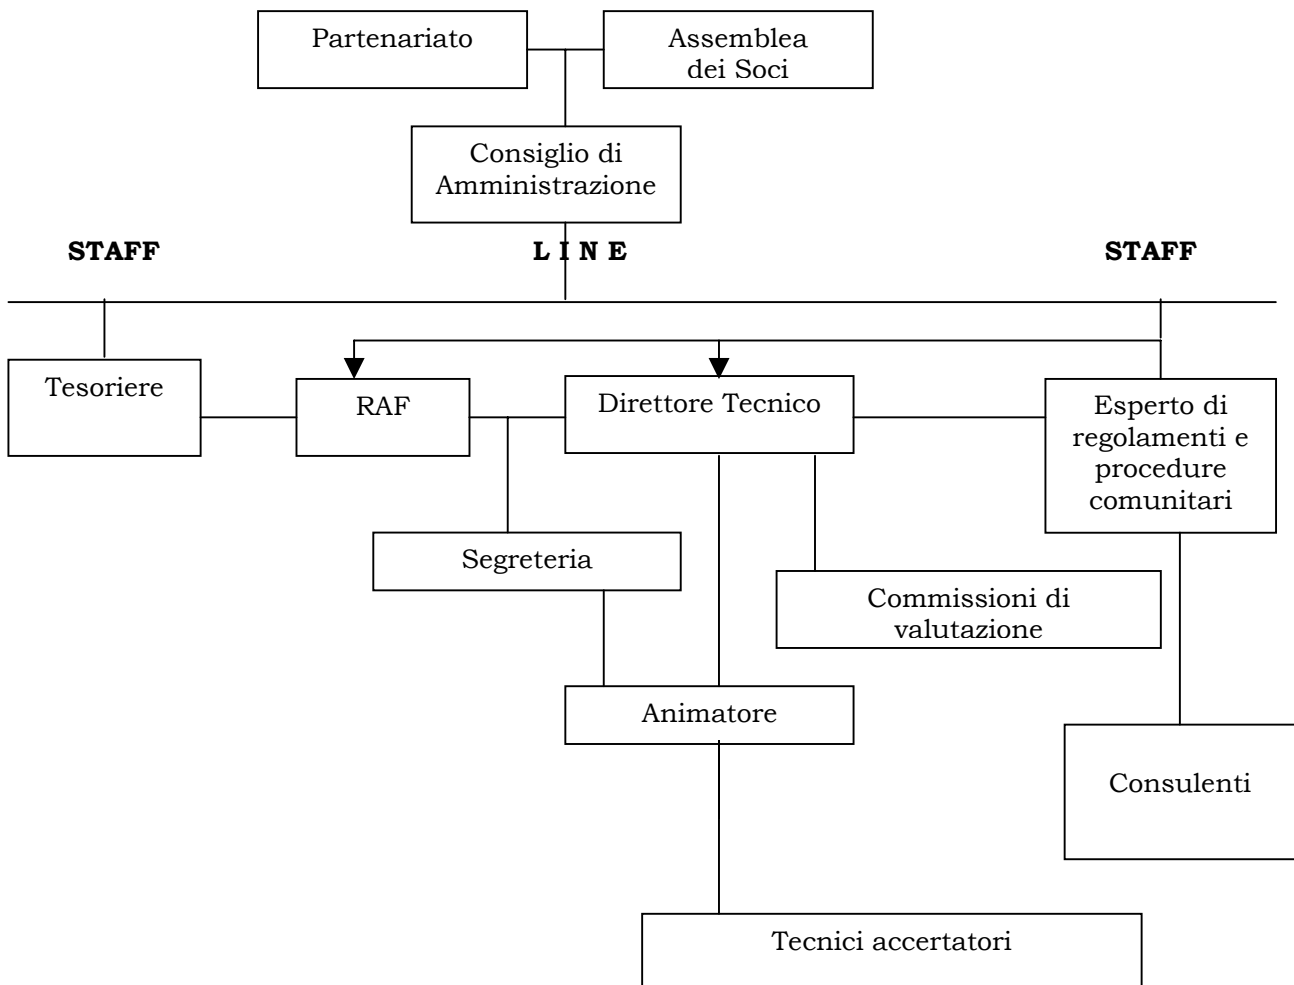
Partenariato

Assemblea dei Soci

Consiglio di Amministrazione

**STAFF**

**L I N E**

**STAFF**

Tesoriere

RAF

Direttore Tecnico

Esperto di regolamenti e procedure comunitari

Segreteria

Commissioni di valutazione

Animatore

Consulenti

Tecnici accertatori